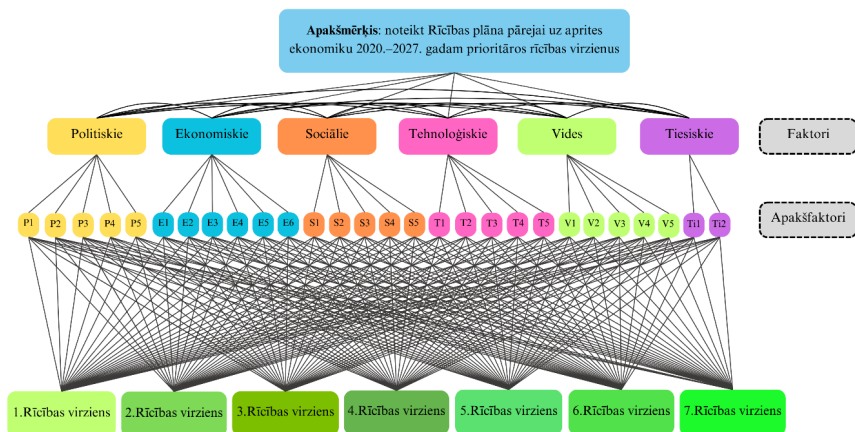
**Apakšmērķis**: noteikt Rīcības plāna pārejai uz aprites ekonomiku 2020.–2027. gadam prioritāros rīcības virzienus

Politiskie

Ekonomiskie

Sociālie

Tehnoloģiskie

Vides

Tiesiskie

Faktori

P1 P2 P3 P4 P5 E1 E2 E3 E4 E5 E6 S1 S2 S3 S4 S5 T1 T2 T3 T4 T5 V1 V2 V3 V4 V5 Ti1 Ti2

Apakšfaktori

1.Rīcības virziens

2.Rīcības virziens

3.Rīcības virziens

4.Rīcības virziens

5.Rīcības virziens

6.Rīcības virziens

7.Rīcības virziens